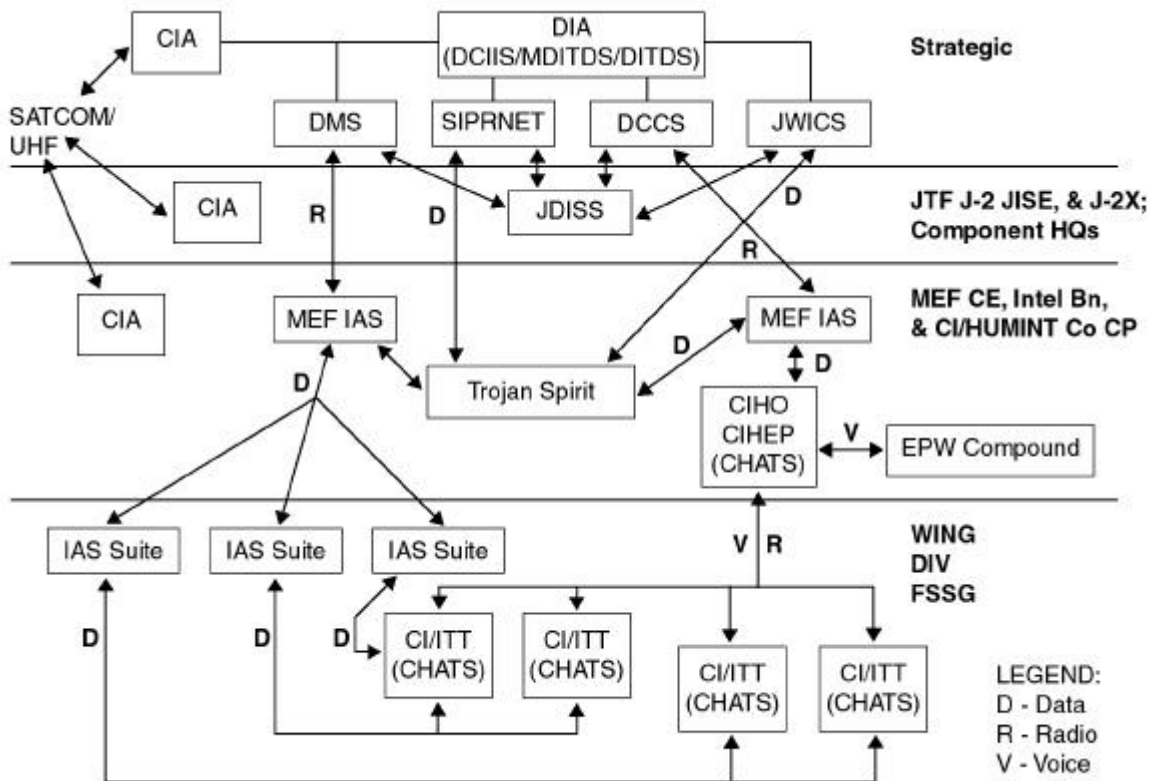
CIA

DIA (DCIIS/MDITDS/DITDS)

Strategic

SATCOM/ UHF

DMS

SIPRNET

DCCS

JWICS

CIA

R

D

JDISS

D

JTF J-2 JISE, & J-2X; Component HQs

R

CIA

MEF IAS

MEF IAS

MEF CE, Intel Bn, & CI/HUMINT Co CP

D

D

D

Trojan Spirit

CIHO CIHEP (CHATS)

V

EPW Compound

IAS Suite

IAS Suite

IAS Suite

V

R

WING DIV FSSG

D

D

D

CI/ITT (CHATS)

CI/ITT (CHATS)

CI/ITT (CHATS)

CI/ITT (CHATS)

LEGEND:
D - Data
R - Radio
V - Voice